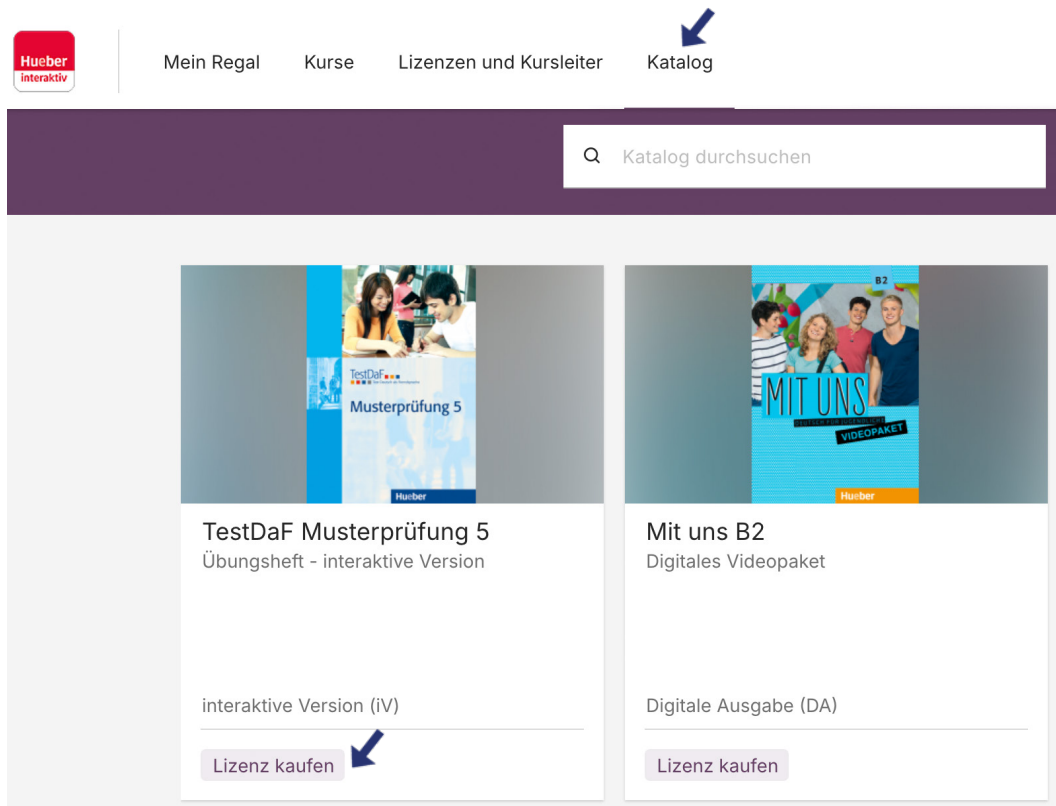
Hueber interaktiv

Mein Regal Kurse Lizenzen und Kursleiter Katalog

Katalog durchsuchen

TestDaF
Musterprüfung 5
Hueber

TestDaF Musterprüfung 5
Übungsheft - interaktive Version

interaktive Version (iV)

Lizenz kaufen

B2
MIT UNS
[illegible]
VIDEOPAKET
Hueber

Mit uns B2
Digitales Videopaket

Digitale Ausgabe (DA)

Lizenz kaufen